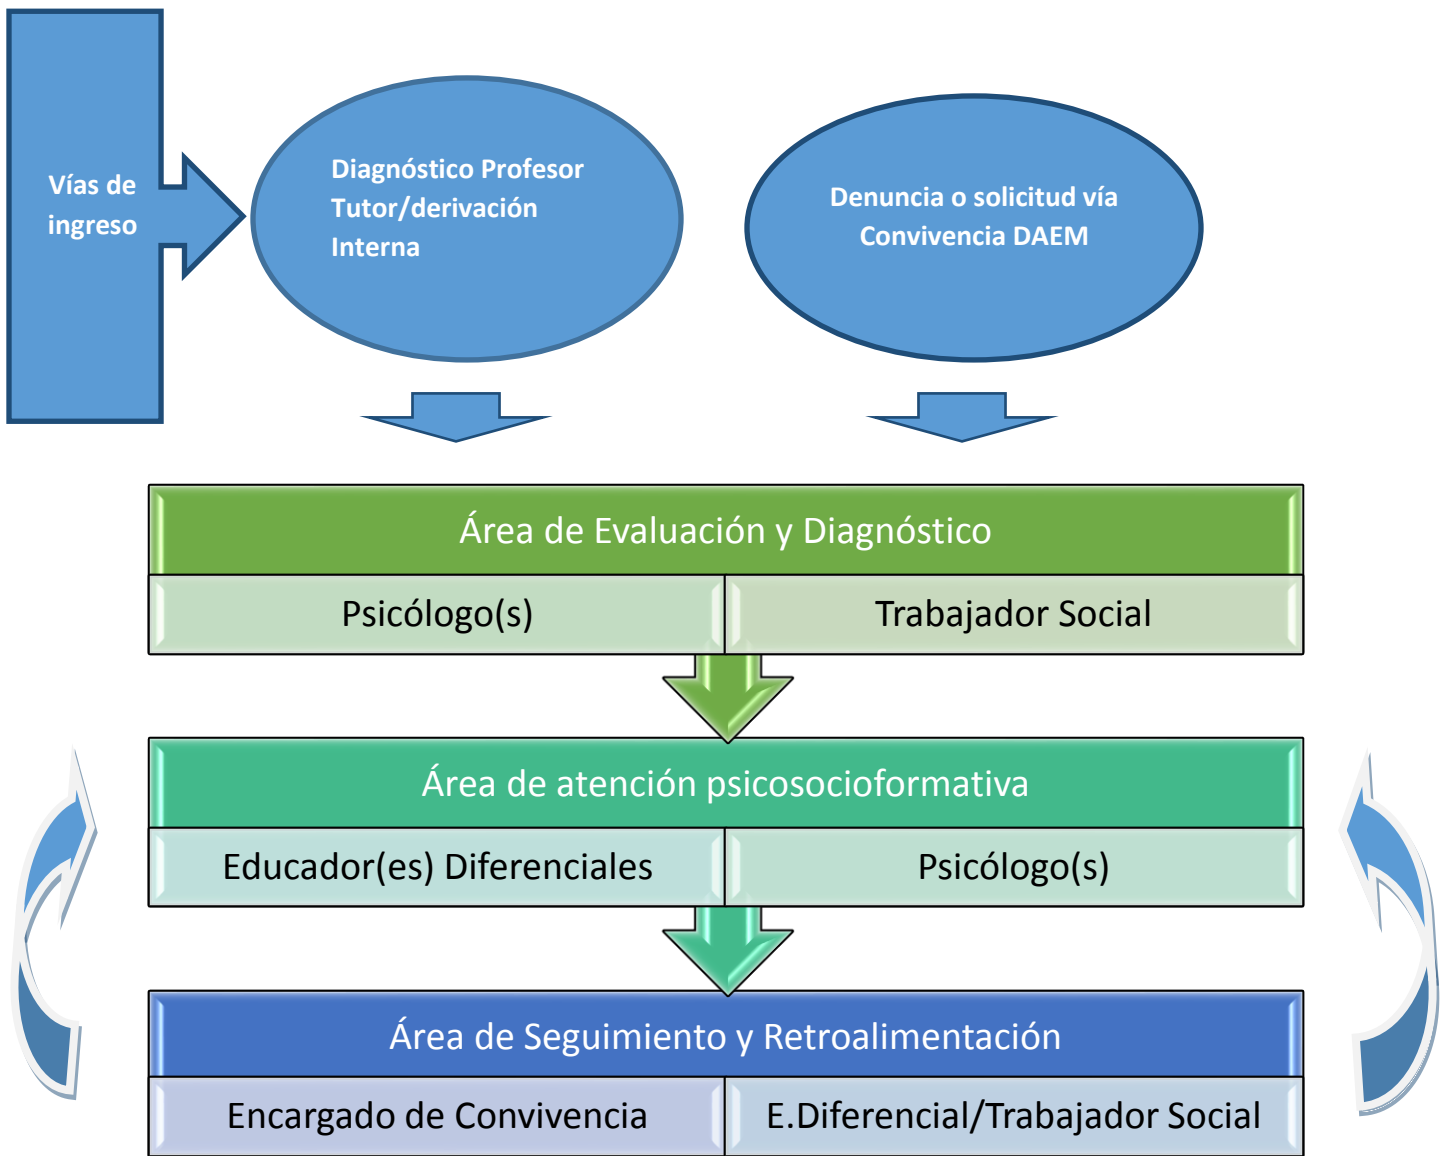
Vías de ingreso

Diagnóstico Profesor Tutor/derivación Interna

Denuncia o solicitud vía Convivencia DAEM

Área de Evaluación y Diagnóstico

| Psicólogo(s) | Trabajador Social |
|---|---|

Área de atención psicosocioformativa

| Educador(es) Diferenciales | Psicólogo(s) |
|---|---|

Área de Seguimiento y Retroalimentación

| Encargado de Convivencia | E.Diferencial/Trabajador Social |
|---|---|